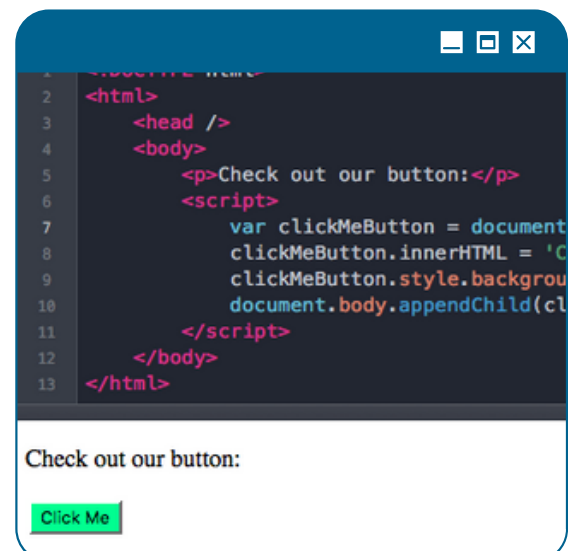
1 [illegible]
2 <html>
3 <head />
4 <body>
5 <p>Check out our button:</p>
6 <script>
7 var clickMeButton = document
8 clickMeButton.innerHTML = 'C
9 clickMeButton.style.backgrou
10 document.body.appendChild(cl
11 </script>
12 </body>
13 </html>

Check out our button:

Click Me